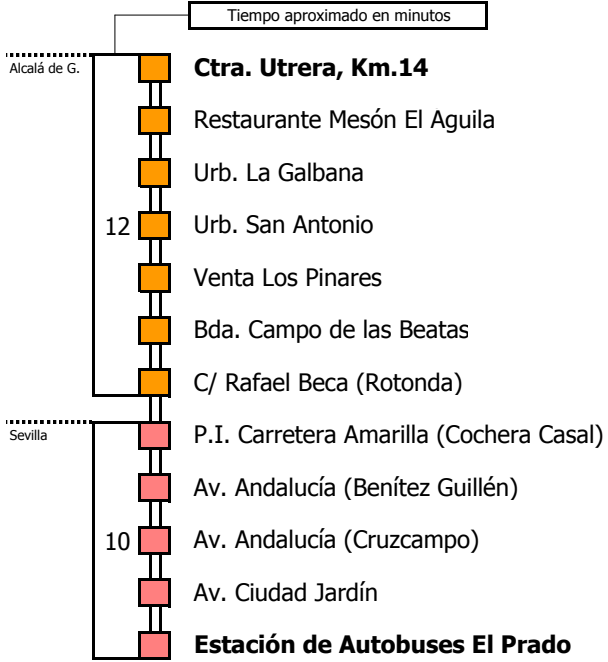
Tiempo aproximado en minutos

Alcalá de G.

Ctra. Utrera, Km.14

Restaurante Mesón El Aguila

Urb. La Galbana

12

Urb. San Antonio

Venta Los Pinares

Bda. Campo de las Beatas

C/ Rafael Beca (Rotonda)

Sevilla

P.I. Carretera Amarilla (Cochera Casal)

Av. Andalucía (Benítez Guillén)

10

Av. Andalucía (Cruzcampo)

Av. Ciudad Jardín

Estación de Autobuses El Prado